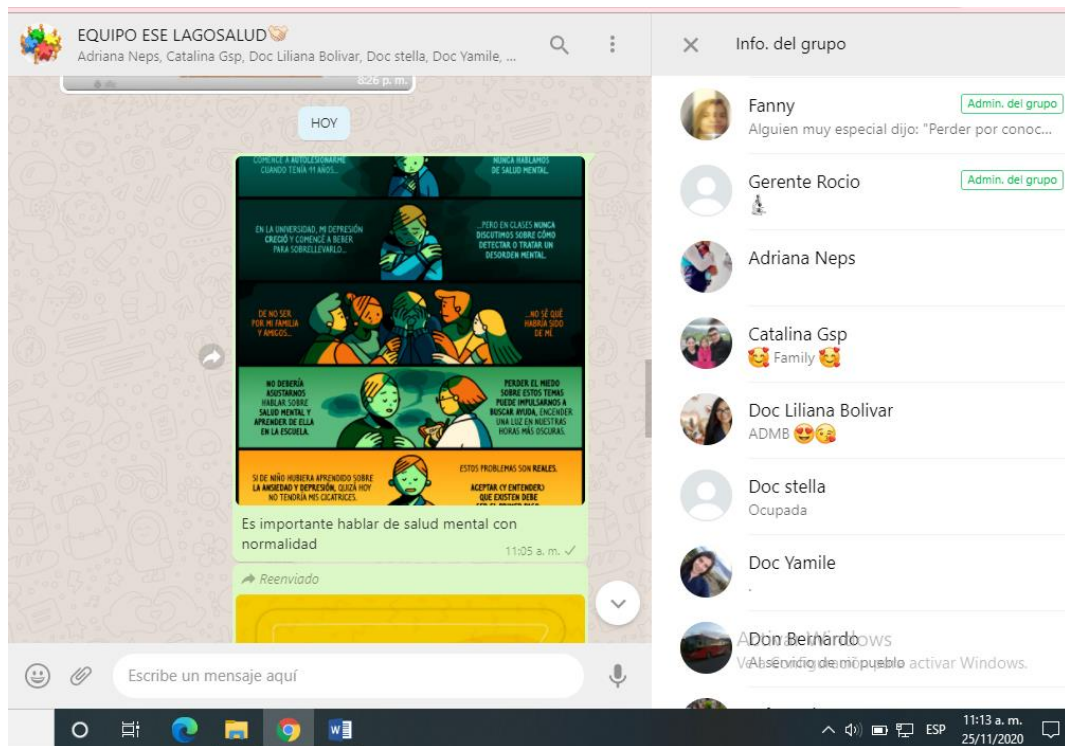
EQUIPO ESE LAGOSALUD👏
Adriana Neps, Catalina Gsp, Doc Liliana Bolivar, Doc stella, Doc Yamile, ...

8:26 p. m.

HOY

COMENCÉ A AUTOLESIONARME CUANDO TENÍA 11 AÑOS...

NUNCA HABLAMOS DE SALUD MENTAL.

EN LA UNIVERSIDAD, MI DEPRESIÓN CRECIÓ Y COMENCÉ A BEBER PARA SOBRELLEVARLO...

...PERO EN CLASES NUNCA DISCUTIMOS SOBRE CÓMO DETECTAR O TRATAR UN DESORDEN MENTAL.

DE NO SER POR MI FAMILIA Y AMIGOS...

...NO SÉ QUÉ HABRÍA SIDO DE MÍ.

NO DEBERÍA ASUSTARNOS HABLAR SOBRE SALUD MENTAL Y APRENDER DE ELLA EN LA ESCUELA.

PERDER EL MIEDO SOBRE ESTOS TEMAS PUEDE IMPULSARNOS A BUSCAR AYUDA, ENCENDER UNA LUZ EN NUESTRAS HORAS MÁS OSCURAS.

SI DE NIÑO HUBIERA APRENDIDO SOBRE LA ANSIEDAD Y DEPRESIÓN, QUIZÁ HOY NO TENDRÍA MIS CICATRICES.

ESTOS PROBLEMAS SON REALES.

ACEPTAR (Y ENTENDER) QUE EXISTEN DEBE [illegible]

Es importante hablar de salud mental con normalidad
11:05 a. m. ✓

Reenviado

Escribe un mensaje aquí

Info. del grupo

Fanny
Admin. del grupo
Alguien muy especial dijo: "Perder por conoc...

Gerente Rocio
Admin. del grupo

Adriana Neps

Catalina Gsp
🥰 Family 🥰

Doc Liliana Bolivar
ADMB 😍😘

Doc stella
Ocupada

Doc Yamile
.

Don Bernardo
Al servicio de mi pueblo

Activar Windows
Ve a Configuración para activar Windows.

ESP
11:13 a. m.
25/11/2020